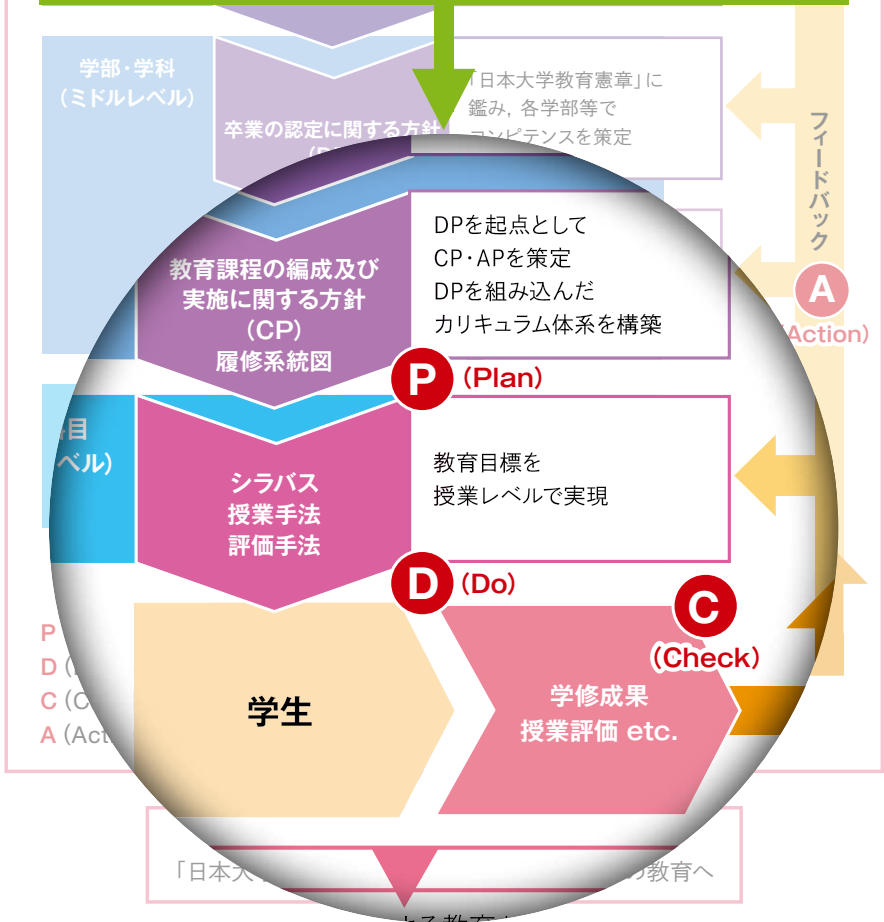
学部・学科
（ミドルレベル）

卒業の認定に関する方針
（D

「日本大学教育憲章」に鑑み，各学部等でコンピテンスを策定

フィードバック

A
（Action）

教育課程の編成及び実施に関する方針
（CP）
履修系統図

DPを起点として
CP・APを策定
DPを組み込んだ
カリキュラム体系を構築

P （Plan）

目
ベル）

シラバス
授業手法
評価手法

教育目標を
授業レベルで実現

D （Do）

C
（Check）

P
D（
C（C
A（Act

学生

学修成果
授業評価 etc.

「日本大 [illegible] の教育へ

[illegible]る教育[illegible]